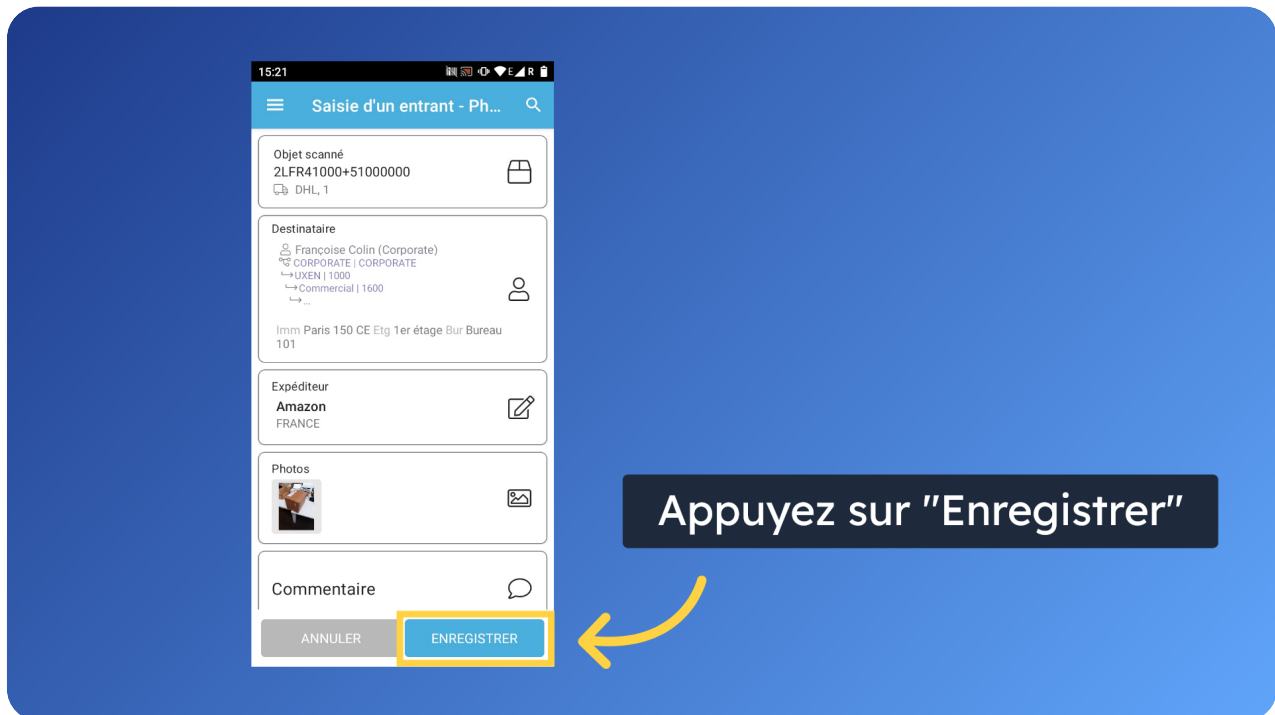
15:21

Saisie d'un entrant - Ph...

Objet scanné
2LFR41000+51000000
DHL, 1

Destinataire
Françoise Colin (Corporate)
CORPORATE | CORPORATE
↪UXEN | 1000
↪Commercial | 1600
↪...

Imm Paris 150 CE Etg 1er étage Bur Bureau 101

Expéditeur
Amazon
FRANCE

Photos

Commentaire

ANNULER
ENREGISTRER

Appuyez sur "Enregistrer"